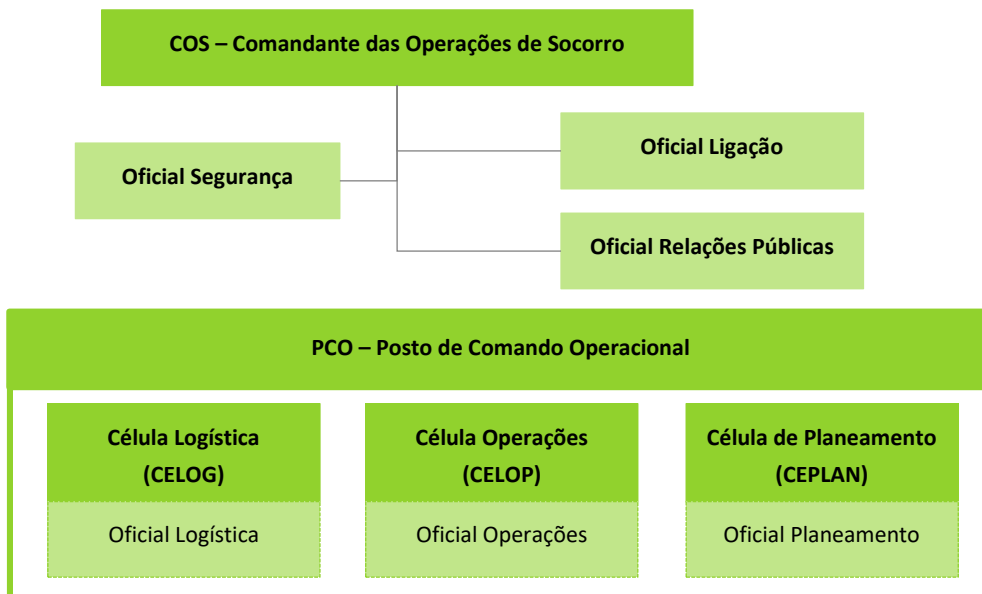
COS – Comandante das Operações de Socorro

Oficial Segurança

Oficial Ligação

Oficial Relações Públicas

PCO – Posto de Comando Operacional

Célula Logística (CELOG)

Oficial Logística

Célula Operações (CELOP)

Oficial Operações

Célula de Planeamento (CEPLAN)

Oficial Planeamento